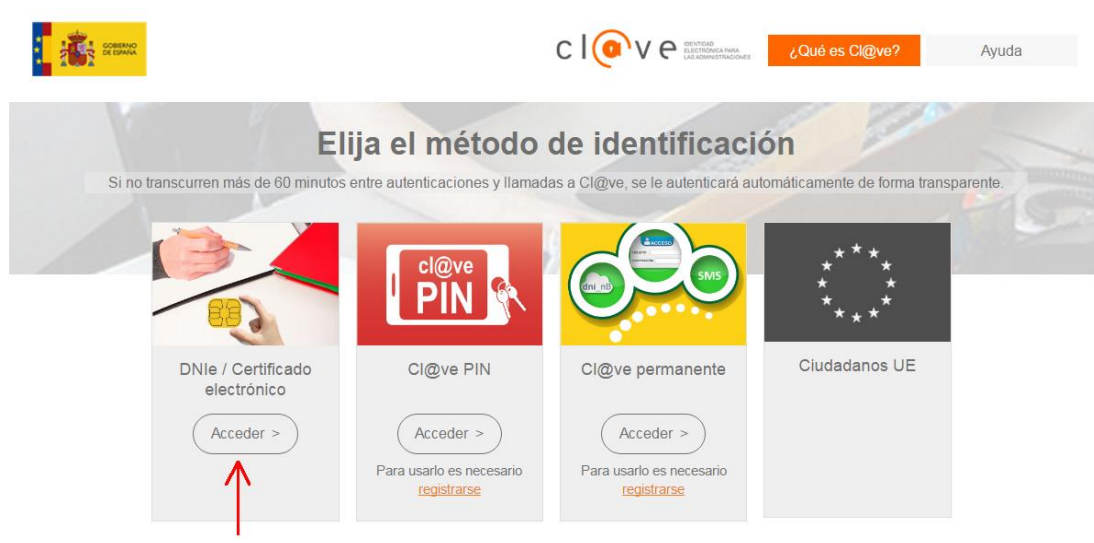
GOBIERNO DE ESPAÑA

cl@ve IDENTIDAD ELECTRÓNICA PARA LAS ADMINISTRACIONES

¿Qué es Cl@ve?

Ayuda

Elija el método de identificación

Si no transcurren más de 60 minutos entre autenticaciones y llamadas a Cl@ve, se le autenticará automáticamente de forma transparente.

cl@ve PIN

ACCESO

dni_nB

SMS

DNIe / Certificado electrónico

Acceder >

Cl@ve PIN

Acceder >

Para usarlo es necesario registrarse

Cl@ve permanente

Acceder >

Para usarlo es necesario registrarse

Ciudadanos UE